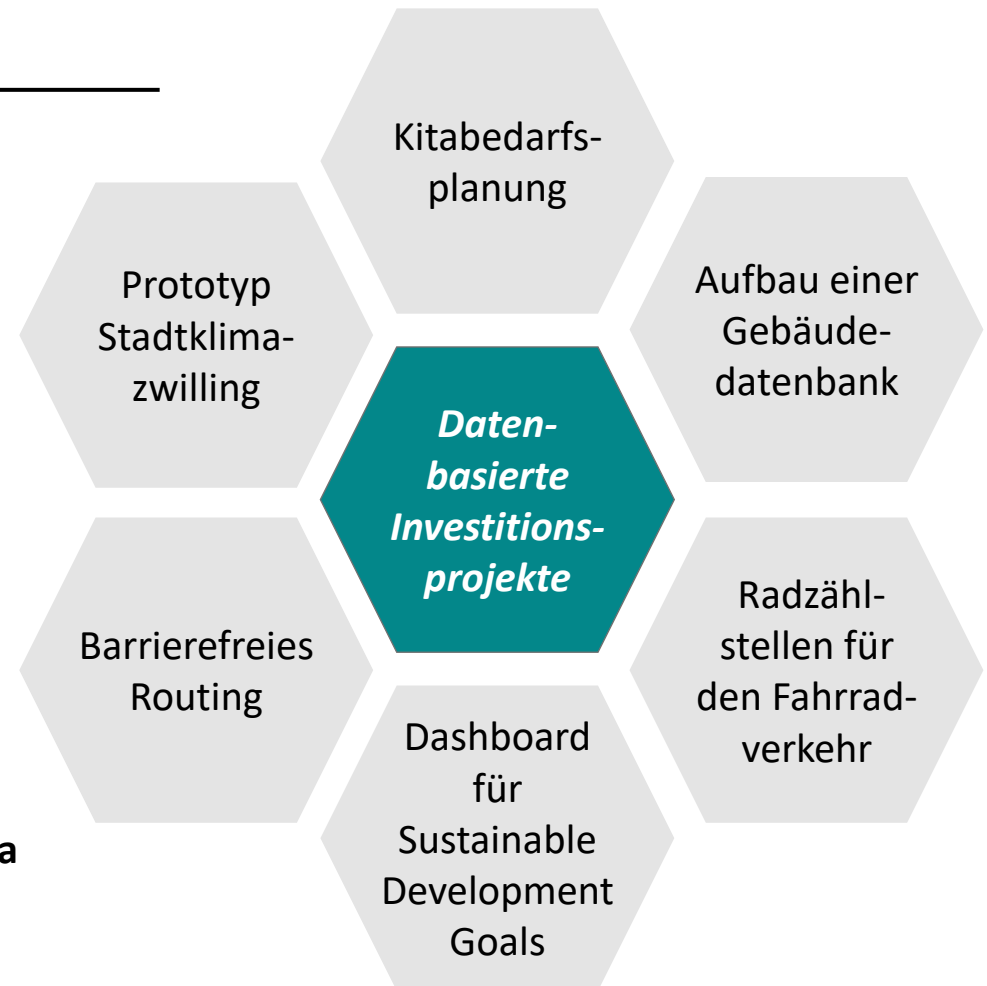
Kitabedarfsplanung

Prototyp Stadtklimazwilling

Aufbau einer Gebäudedatenbank

*Datenbasierte Investitionsprojekte*

Barrierefreies Routing

Radzählstellen für den Fahrradverkehr

Dashboard für Sustainable Development Goals

a